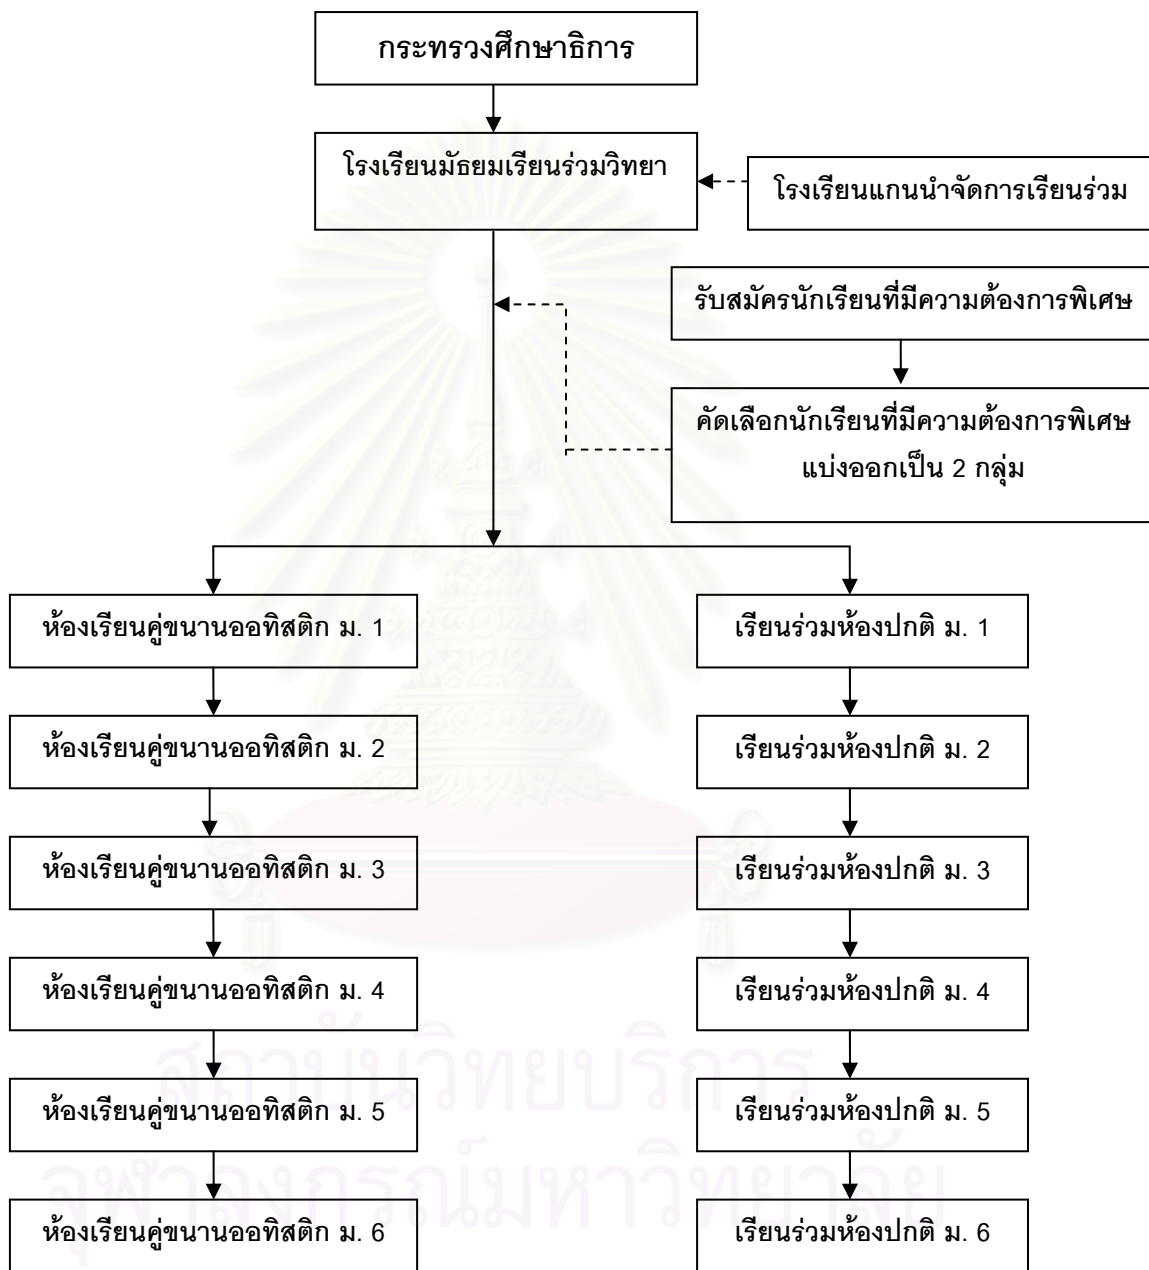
กระทรวงศึกษาธิการ

โรงเรียนมัธยมเรียนร่วมวิทยา

โรงเรียนแกนนำจัดการเรียนร่วม

รับสมัครนักเรียนที่มีความต้องการพิเศษ

คัดเลือกนักเรียนที่มีความต้องการพิเศษ แบ่งออกเป็น 2 กลุ่ม

ห้องเรียนคู่ขนานออทิสติก ม. 1

ห้องเรียนคู่ขนานออทิสติก ม. 2

ห้องเรียนคู่ขนานออทิสติก ม. 3

ห้องเรียนคู่ขนานออทิสติก ม. 4

ห้องเรียนคู่ขนานออทิสติก ม. 5

ห้องเรียนคู่ขนานออทิสติก ม. 6

เรียนร่วมห้องปกติ ม. 1

เรียนร่วมห้องปกติ ม. 2

เรียนร่วมห้องปกติ ม. 3

เรียนร่วมห้องปกติ ม. 4

เรียนร่วมห้องปกติ ม. 5

เรียนร่วมห้องปกติ ม. 6

สถาบันวิทยบริการ
จุฬาลงกรณ์มหาวิทยาลัย